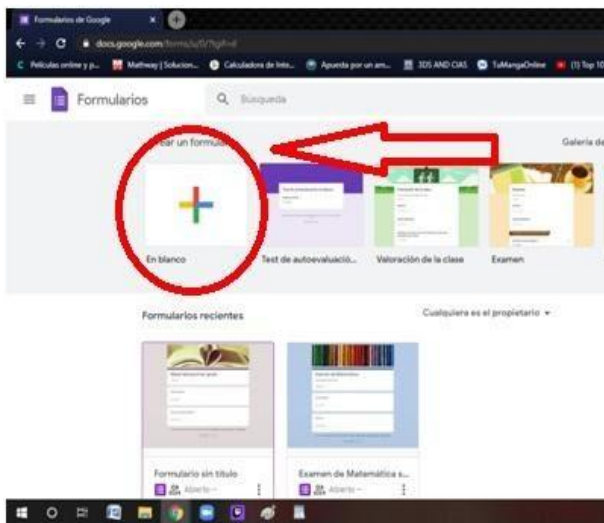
Formularios de Google ×

docs.google.com/forms/u/0/?tgif=d

Películas online y p... Mathway | Solucion... Calculadora de Inte... Apuesta por un am... 3DS AND CIAS TuMangaOnline (1) Top 10

Formularios

Búsqueda

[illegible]ear un formul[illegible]

Galería de

En blanco

Test de autoevaluació...

Valoración de la clase

Examen

Formularios recientes

Cualquiera es el propietario ▾

Formulario sin título

Abierto

Examen de Matemática s...

Abierto